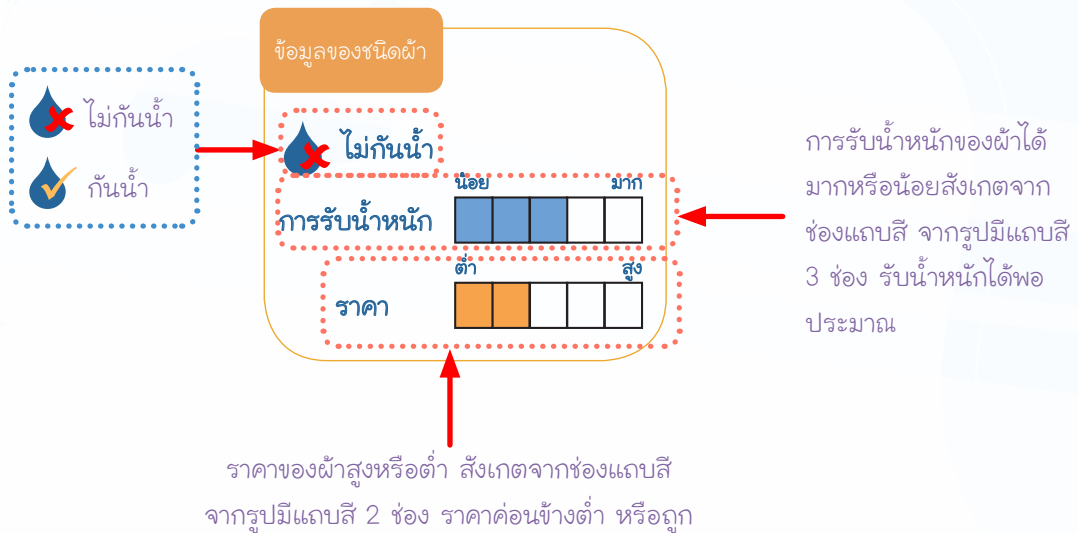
ไม่กันน้ำ
กันน้ำ

ข้อมูลของชนิดผ้า

ไม่กันน้ำ

การรับน้ำหนัก
น้อย มาก

ราคา
ต่ำ สูง

การรับน้ำหนักของผ้าได้มากหรือน้อยสังเกตจากช่องแถบสี จากรูปมีแถบสี 3 ช่อง รับน้ำหนักได้พอประมาณ

ราคาของผ้าสูงหรือต่ำ สังเกตจากช่องแถบสี จากรูปมีแถบสี 2 ช่อง ราคาค่อนข้างต่ำ หรือถูก